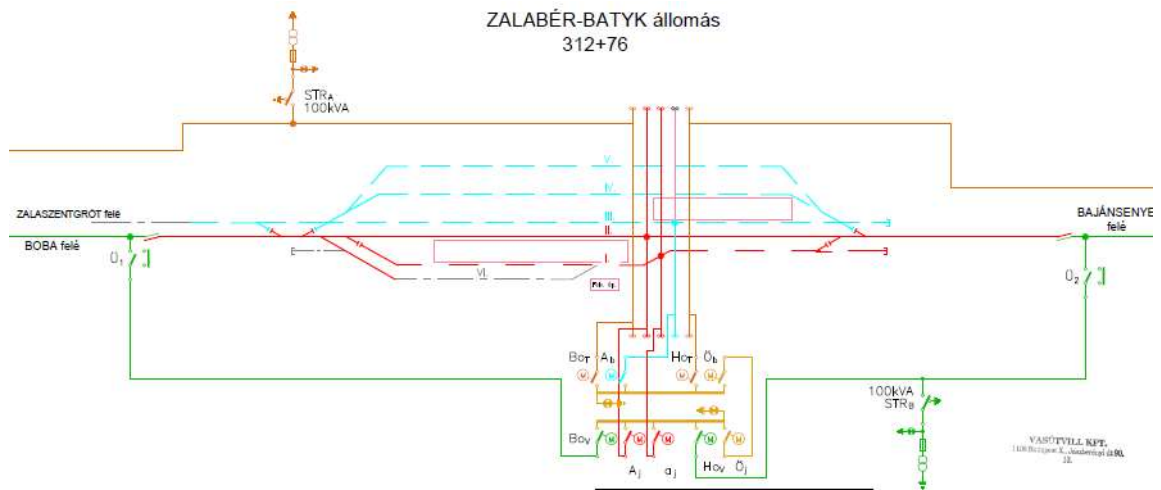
ZALABÉR-BATYK állomás
312+76

$STR_A$
100kVA

V.
IV.
III.
II.
I.
VI.

ZALASZENTGRÓT felé
BOBA felé
BAJÁNSENYE felé

$0_1$
$0_2$

Bo$_T$ A$_b$ Ho$_T$ Ö$_b$
Bo$_V$ A$_j$ a$_j$ Ho$_V$ Ö$_j$

100kVA
$STR_B$

VASÚTVILL KFT.
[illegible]